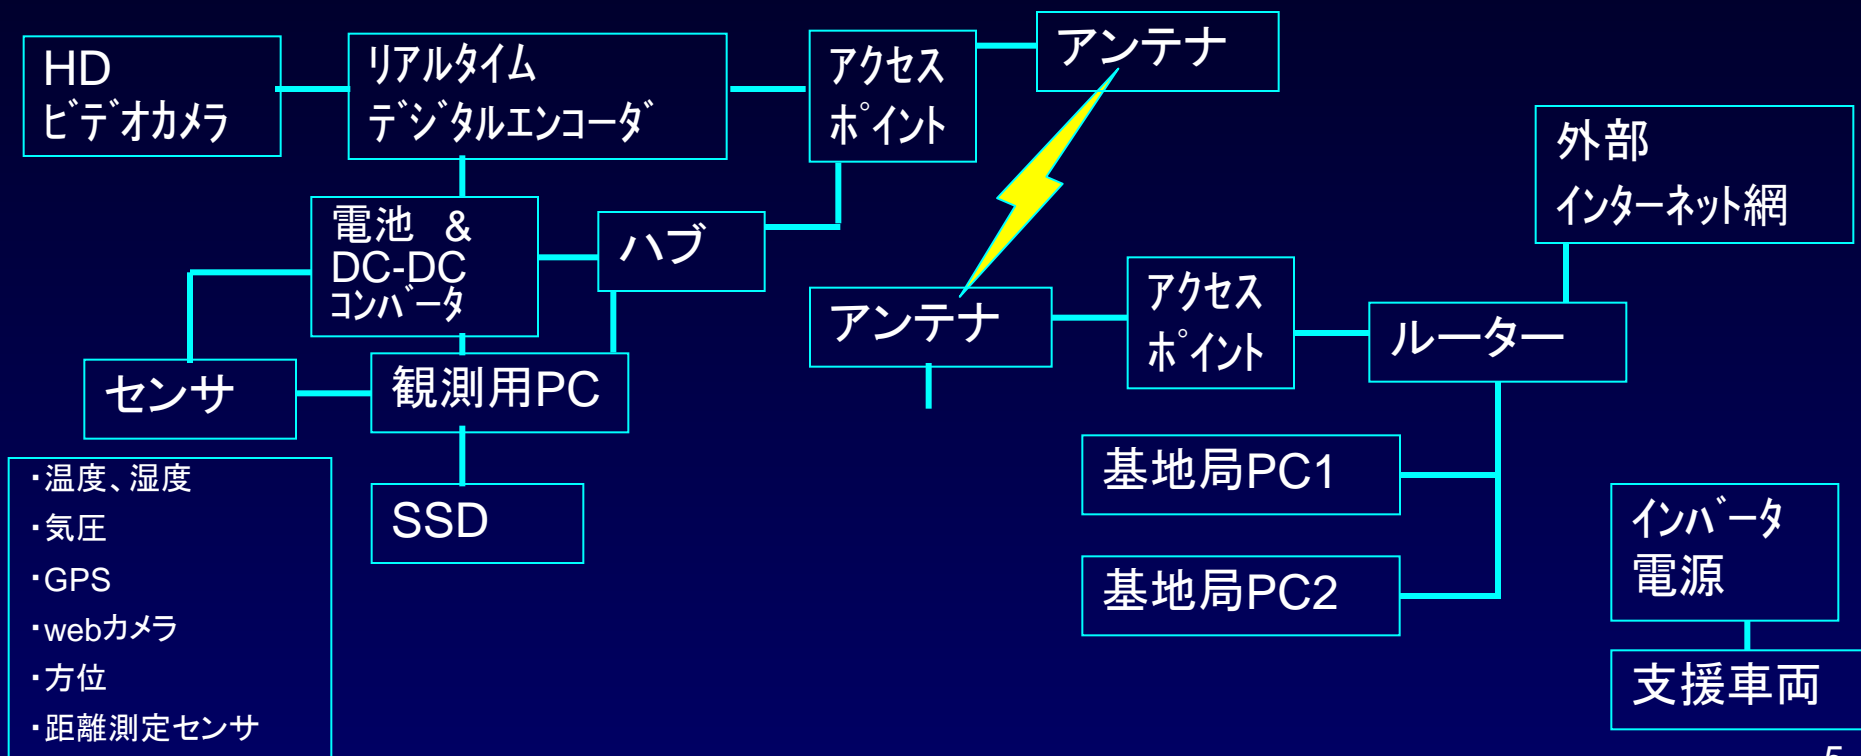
HD
ビデオカメラ

リアルタイム
デジタルエンコーダ

アクセス
ポイント

アンテナ

外部
インターネット網

電池 &
DC-DC
コンバータ

ハブ

アンテナ

アクセス
ポイント

ルーター

センサ

観測用PC

・温度、湿度
・気圧
・GPS
・webカメラ
・方位
・距離測定センサ

SSD

基地局PC1

基地局PC2

インバータ
電源

支援車両

5